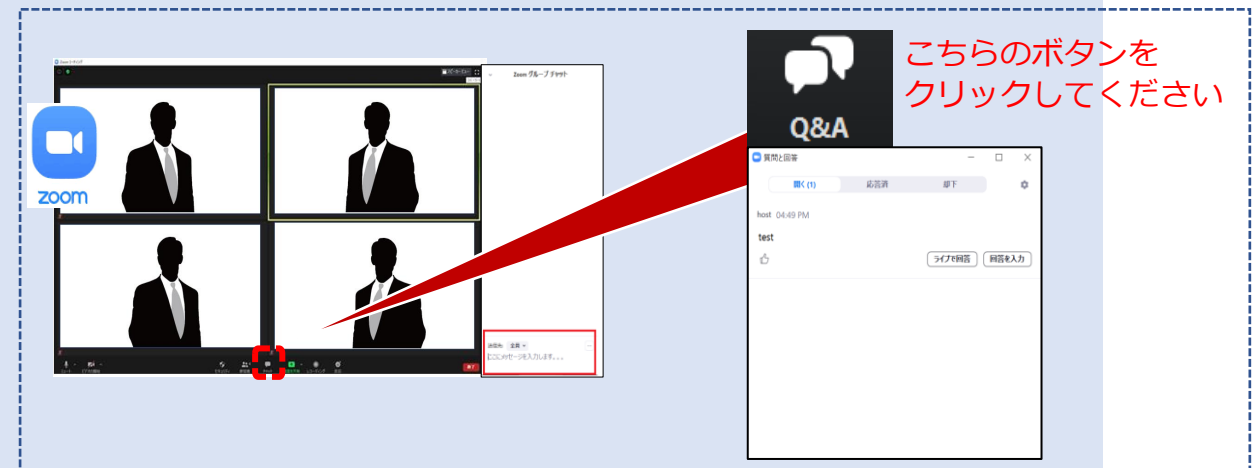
zoom

Zoom グループ チャット

送信先: 全員

ここにメッセージを入力します...

こちらのボタンを
クリックしてください

Q&A

質問と回答

開く (1)

回答済

却下

host 04:49 PM

test

ライブで回答

回答を入力